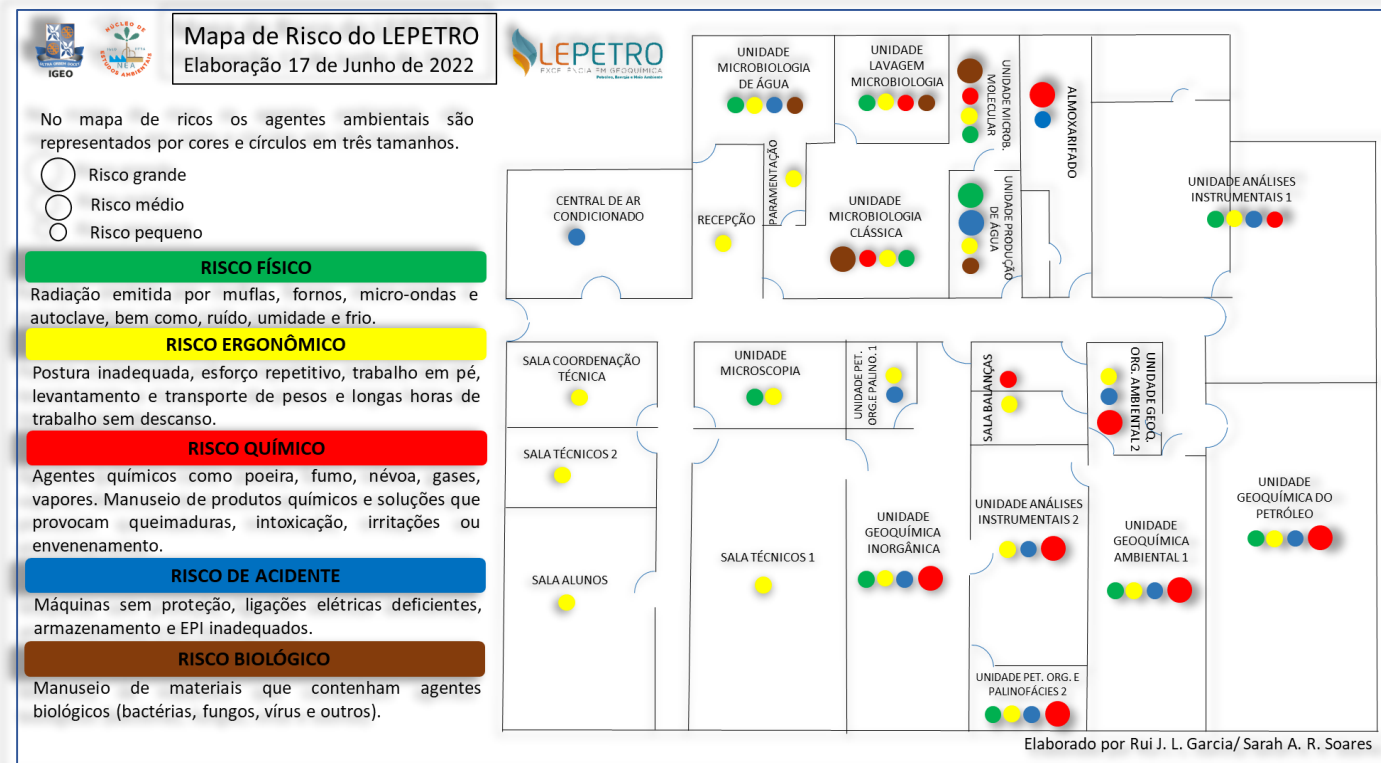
IGEO

NÚCLEO DE ESTUDOS AMBIENTAIS
NEA

Mapa de Risco do LEPETRO
Elaboração 17 de Junho de 2022

LEPETRO
EXCELÊNCIA EM GEOQUÍMICA
Petróleo, Energia e Meio Ambiente

No mapa de ricos os agentes ambientais são representados por cores e círculos em três tamanhos.

Risco grande
Risco médio
Risco pequeno

RISCO FÍSICO
Radiação emitida por muflas, fornos, micro-ondas e autoclave, bem como, ruído, umidade e frio.

RISCO ERGONÔMICO
Postura inadequada, esforço repetitivo, trabalho em pé, levantamento e transporte de pesos e longas horas de trabalho sem descanso.

RISCO QUÍMICO
Agentes químicos como poeira, fumo, névoa, gases, vapores. Manuseio de produtos químicos e soluções que provocam queimaduras, intoxicação, irritações ou envenenamento.

RISCO DE ACIDENTE
Máquinas sem proteção, ligações elétricas deficientes, armazenamento e EPI inadequados.

RISCO BIOLÓGICO
Manuseio de materiais que contenham agentes biológicos (bactérias, fungos, vírus e outros).

UNIDADE MICROBIOLOGIA DE ÁGUA

UNIDADE LAVAGEM MICROBIOLOGIA

UNIDADE MICROB. MOLECULAR

ALMOXARIFADO

PARAMENTAÇÃO

CENTRAL DE AR CONDICIONADO

RECEPÇÃO

UNIDADE MICROBIOLOGIA CLÁSSICA

UNIDADE PRODUÇÃO DE ÁGUA

UNIDADE ANÁLISES INSTRUMENTAIS 1

SALA COORDENAÇÃO TÉCNICA

UNIDADE MICROSCOPIA

UNIDADE PET. ORG.E PALINO. 1

SALA BALANÇAS

UNIDADE GEOQ. ORG. AMBIENTAL 2

SALA TÉCNICOS 2

UNIDADE GEOQUÍMICA DO PETRÓLEO

UNIDADE ANÁLISES INSTRUMENTAIS 2

UNIDADE GEOQUÍMICA INORGÂNICA

UNIDADE GEOQUÍMICA AMBIENTAL 1

SALA TÉCNICOS 1

SALA ALUNOS

UNIDADE PET. ORG. E PALINOFÁCIES 2

Elaborado por Rui J. L. Garcia/ Sarah A. R. Soares